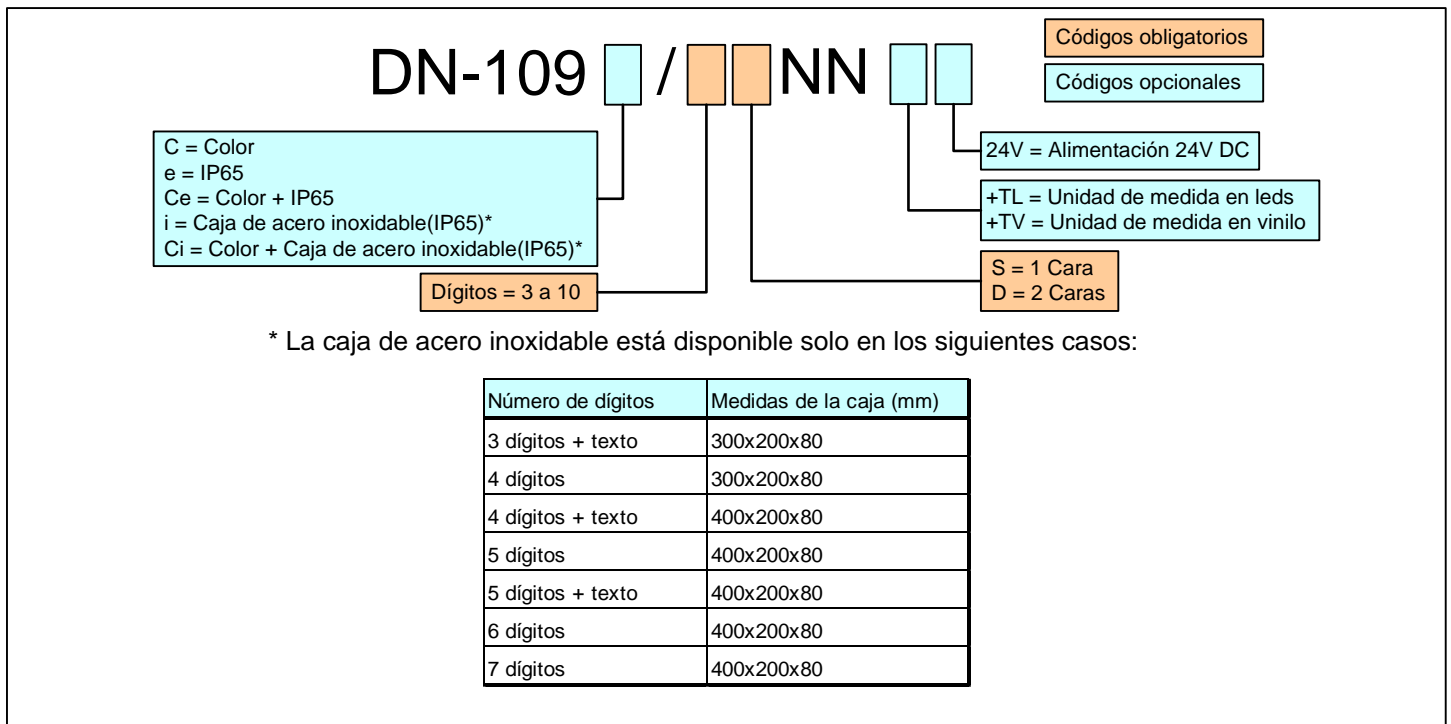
DN-109 / NN

Códigos obligatorios

Códigos opcionales

C = Color
e = IP65
Ce = Color + IP65
i = Caja de acero inoxidable(IP65)*
Ci = Color + Caja de acero inoxidable(IP65)*

Dígitos = 3 a 10

24V = Alimentación 24V DC

+TL = Unidad de medida en leds
+TV = Unidad de medida en vinilo

S = 1 Cara
D = 2 Caras

* La caja de acero inoxidable está disponible solo en los siguientes casos:

| Número de dígitos | Medidas de la caja (mm) |
|---|---|
| 3 dígitos + texto | 300x200x80 |
| 4 dígitos | 300x200x80 |
| 4 dígitos + texto | 400x200x80 |
| 5 dígitos | 400x200x80 |
| 5 dígitos + texto | 400x200x80 |
| 6 dígitos | 400x200x80 |
| 7 dígitos | 400x200x80 |